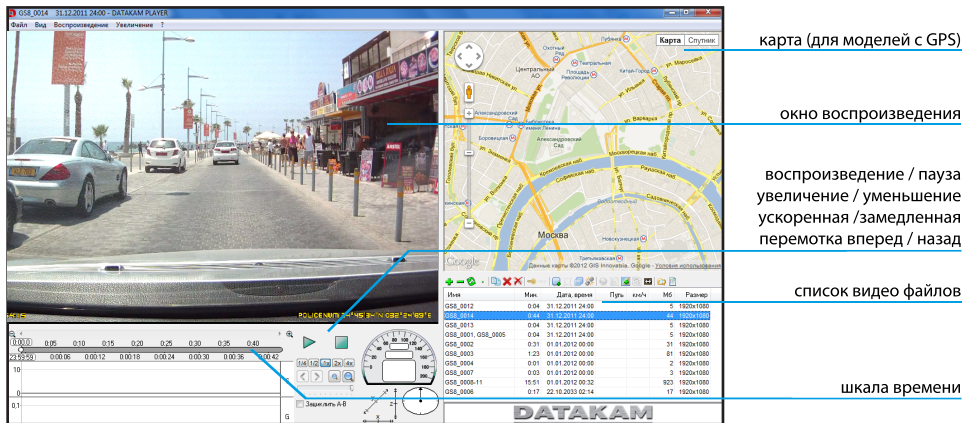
GS8_0014 31.12.2011 24:00 - DATAKAM PLAYER

Файл Вид Воспроизведение Увеличение ?

Карта Спутник

карта (для моделей с GPS)

окно воспроизведения

воспроизведение / пауза
увеличение / уменьшение
ускоренная /замедленная
перемотка вперед / назад

список видео файлов

шкала времени

Москва

Google

Данные карты ©2012 GIS Innovatsia, Google - Условия использования

| Имя | Мин. | Дата, время | Путь | км/ч | Мб | Размер |
|---|---|---|---|---|---|---|
| GS8_0012 | 0:04 | 31.12.2011 24:00 | | | 5 | 1920x1080 |
| GS8_0014 | 0:44 | 31.12.2011 24:00 | | | 44 | 1920x1080 |
| GS8_0013 | 0:04 | 31.12.2011 24:00 | | | 5 | 1920x1080 |
| GS8_0001, GS8_0005 | 0:04 | 31.12.2011 24:00 | | | 5 | 1920x1080 |
| GS8_0002 | 0:31 | 01.01.2012 00:00 | | | 31 | 1920x1080 |
| GS8_0003 | 1:23 | 01.01.2012 00:00 | | | 81 | 1920x1080 |
| GS8_0004 | 0:01 | 01.01.2012 00:00 | | | 2 | 1920x1080 |
| GS8_0007 | 0:03 | 01.01.2012 00:00 | | | 3 | 1920x1080 |
| GS8_0008-11 | 15:51 | 01.01.2012 00:32 | | | 923 | 1920x1080 |
| GS8_0006 | 0:17 | 22.10.2033 02:14 | | | 17 | 1920x1080 |

DATAKAM

0:00 0:05 0:10 0:15 0:20 0:25 0:30 0:35 0:40
23:59:59 0:00:06 0:00:12 0:00:18 0:00:24 0:00:30 0:00:36 0:00:42

1/4 1/2 1x 2x 4x

Зациклить A-B

10
0
0,1
G